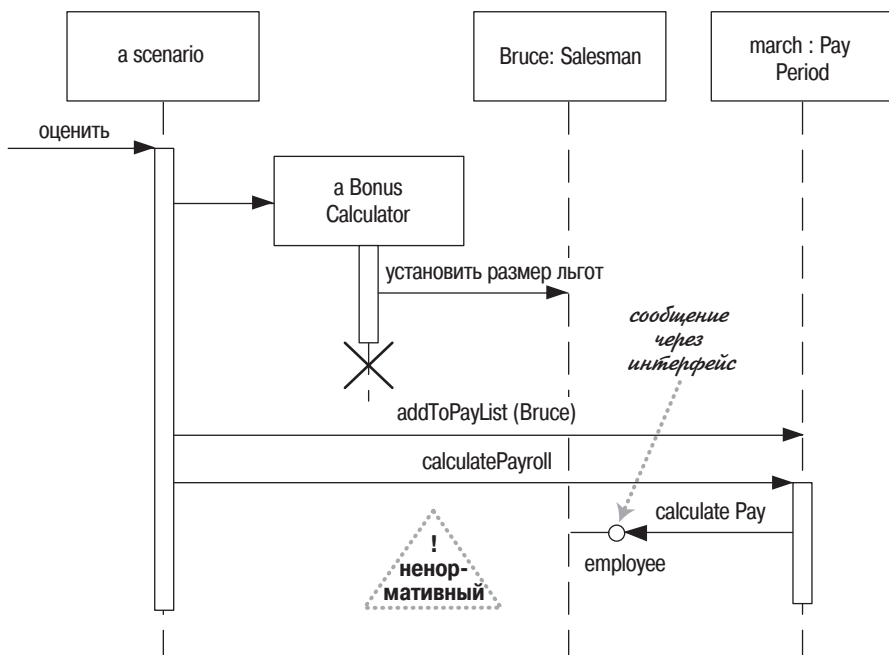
a scenario

Bruce: Salesman

march : Pay Period

оценить

a Bonus Calculator

установить размер льгот

сообщение через интерфейс

addToPayList (Bruce)

calculatePayroll

calculate Pay

employee

! ненормативный